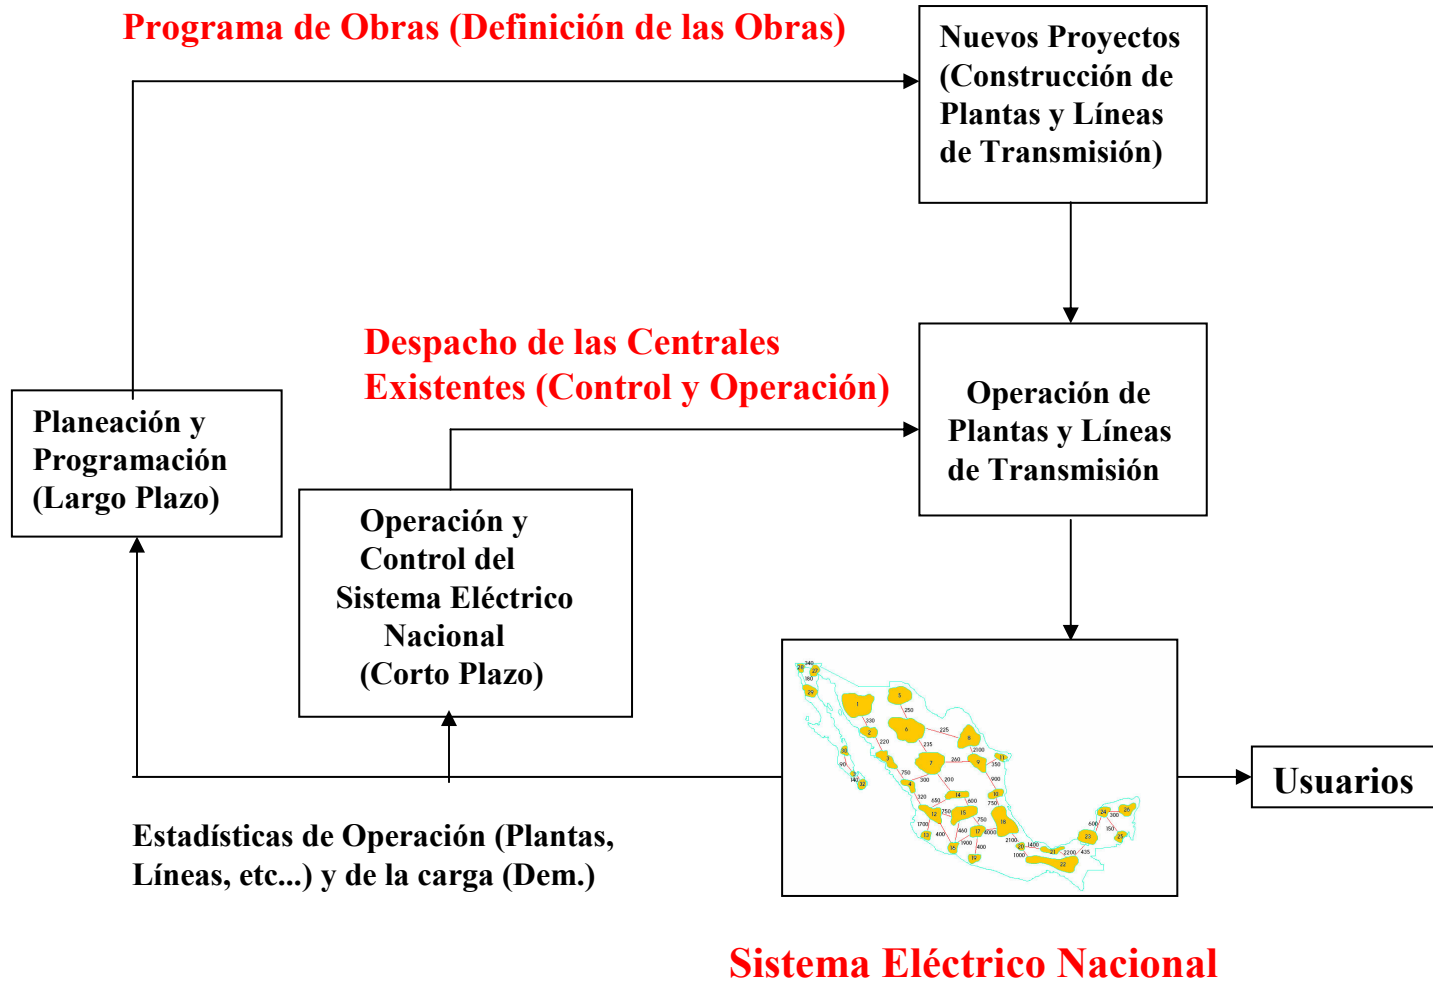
Programa de Obras (Definición de las Obras)

Nuevos Proyectos (Construcción de Plantas y Líneas de Transmisión)

Despacho de las Centrales Existentes (Control y Operación)

Planeación y Programación (Largo Plazo)

Operación de Plantas y Líneas de Transmisión

Operación y Control del Sistema Eléctrico Nacional (Corto Plazo)

Usuarios

Estadísticas de Operación (Plantas, Líneas, etc...) y de la carga (Dem.)

Sistema Eléctrico Nacional